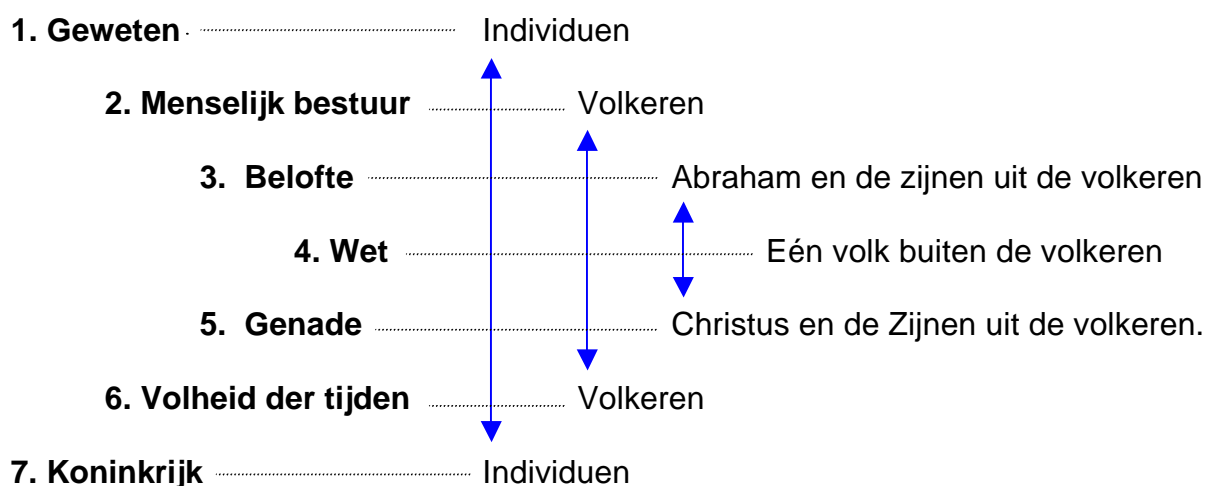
1. Geweten Individuen

2. Menselijk bestuur Volkeren

3. Belofte Abraham en de zijnen uit de volkeren

4. Wet Eén volk buiten de volkeren

5. Genade Christus en de Zijnen uit de volkeren.

6. Volheid der tijden Volkeren

7. Koninkrijk Individuen